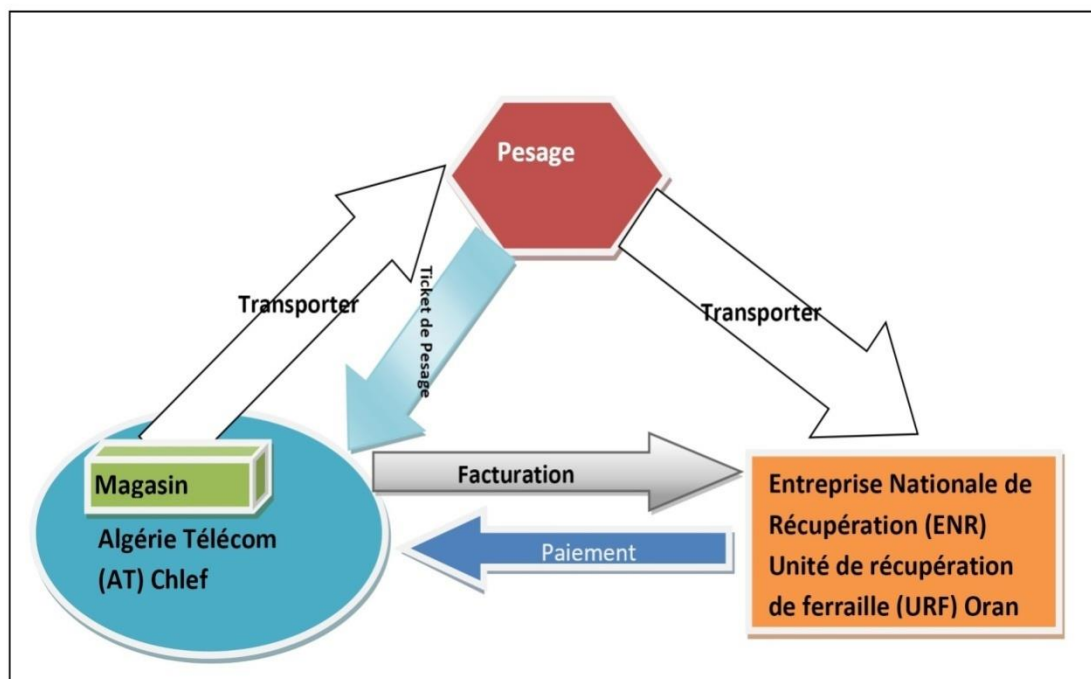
Pesage

Transporter

Ticket de Pesage

Transporter

Magasin

Algérie Télécom (AT) Chlef

Facturation

Paiement

Entreprise Nationale de Récupération (ENR) Unité de récupération de ferraille (URF) Oran